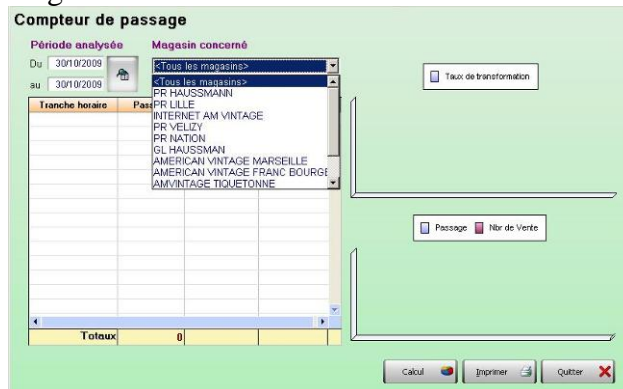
Compteur de passage

Période analysée

Du 30/10/2009

au 30/10/2009

Magasin concerné

<Tous les magasins>

<Tous les magasins>
PR HAUSSMANN
PR LILLE
INTERNET AM VINTAGE
PR VELIZY
PR NATION
GL HAUSSMAN
AMERICAN VINTAGE MARSEILLE
AMERICAN VINTAGE FRANC BOURGE
AMVINTAGE TIQUETONNE

| Tranche horaire | Pass |
|---|---|
| Totaux | 0 |

Taux de transformation

Passage Nbr de Vente

Calcul

Imprimer

Quitter